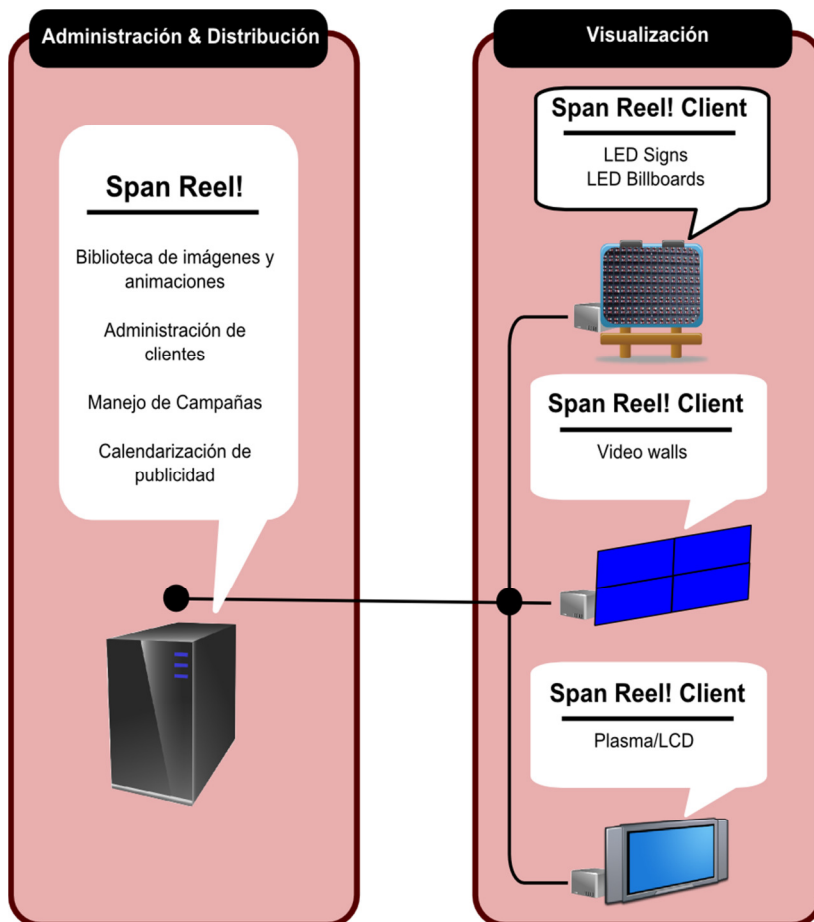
Administración & Distribución

Span Reel!

Biblioteca de imágenes y animaciones

Administración de clientes

Manejo de Campañas

Calendarización de publicidad

Visualización

Span Reel! Client

LED Signs
LED Billboards

Span Reel! Client

Video walls

Span Reel! Client

Plasma/LCD